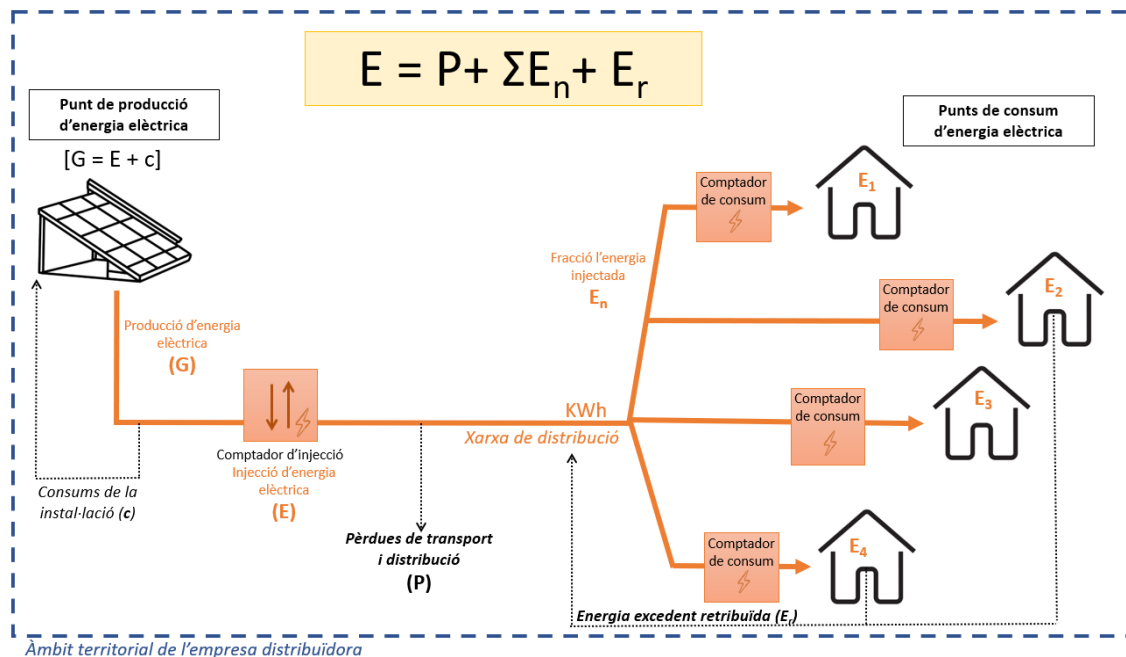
$E = P + \Sigma E_n + E_r$

Punt de producció d'energia elèctrica

[G = E + c]

Punts de consum d'energia elèctrica

Comptador de consum

$E_1$

Fracció l'energia injectada

$E_n$

Comptador de consum

$E_2$

Producció d'energia elèctrica

(G)

KWh

Comptador de consum

$E_3$

Xarxa de distribució

Comptador d'injecció

Injecció d'energia elèctrica

(E)

Consums de la instal·lació (c)

Pèrdues de transport i distribució

(P)

Comptador de consum

$E_4$

Energia excedent retribuïda ($E_r$)

Àmbit territorial de l'empresa distribuïdora